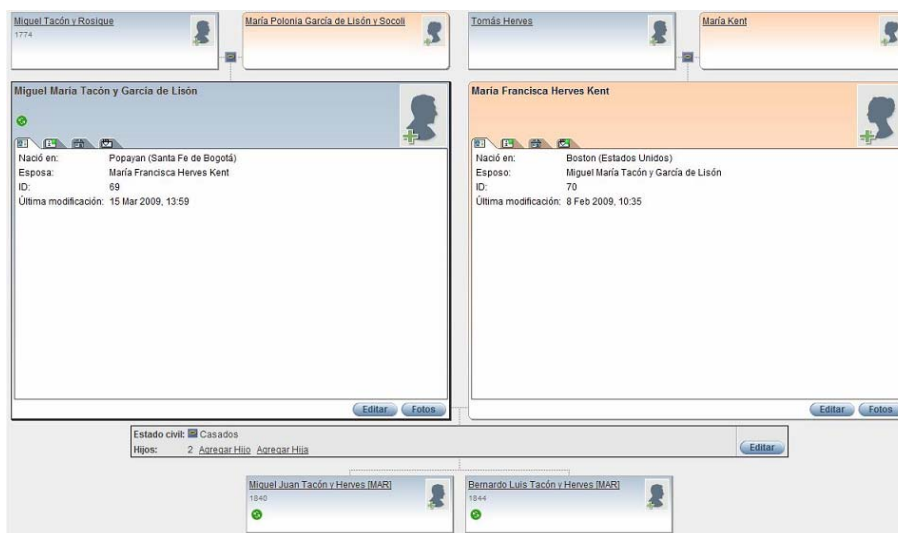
Miguel Tacón y Rosique
1774

María Polonia García de Lisón y Socoli

Tomás Herves

María Kent

Miguel María Tacón y García de Lisón

Nació en: Popayan (Santa Fe de Bogotá)
Esposa: María Francisca Herves Kent
ID: 69
Última modificación: 15 Mar 2009, 13:59

Editar Fotos

María Francisca Herves Kent

Nació en: Boston (Estados Unidos)
Esposo: Miguel María Tacón y García de Lisón
ID: 70
Última modificación: 8 Feb 2009, 10:35

Editar Fotos

Estado civil: Casados
Hijos: 2 Agregar Hijo Agregar Hija

Editar

Miguel Juan Tacón y Herves [MAR]
1840

Bernardo Luis Tacón y Herves [MAR]
1844